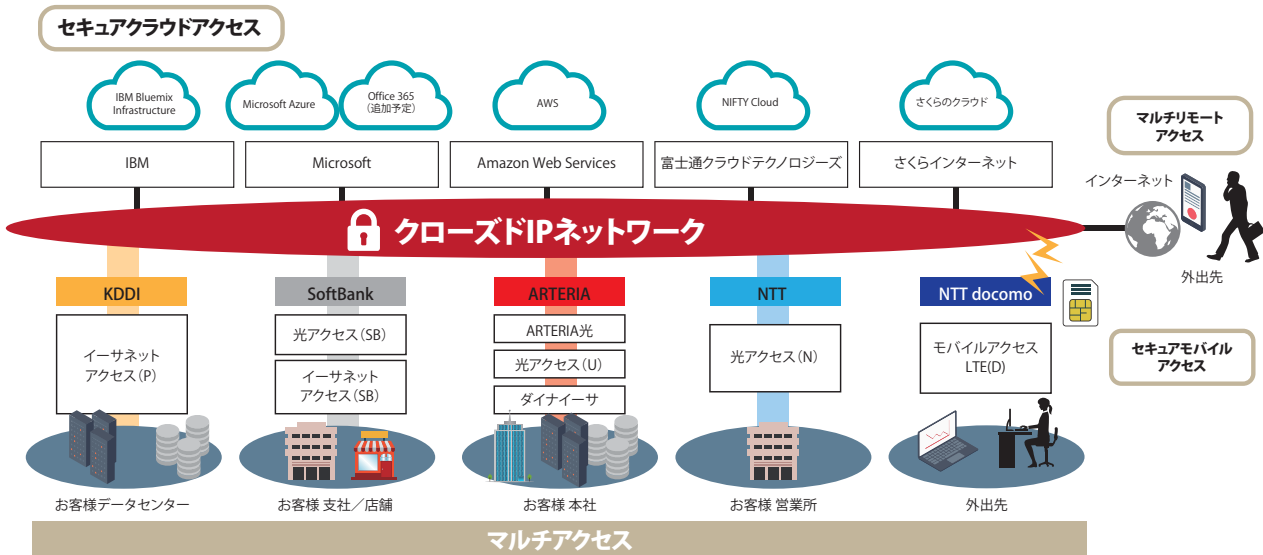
セキュアクラウドアクセス

IBM Bluemix Infrastructure

Microsoft Azure

Office 365
(追加予定)

AWS

NIFTY Cloud

さくらのクラウド

マルチリモートアクセス

IBM

Microsoft

Amazon Web Services

富士通クラウドテクノロジーズ

さくらインターネット

インターネット

クローズドIPネットワーク

外出先

KDDI

SoftBank

ARTERIA

NTT

NTT docomo

イーサネットアクセス(P)

光アクセス(SB)

イーサネットアクセス(SB)

ARTERIA光

光アクセス(U)

ダイナイーサ

光アクセス(N)

モバイルアクセス LTE(D)

セキュアモバイルアクセス

お客様データセンター

お客様 支社／店舗

お客様 本社

お客様 営業所

外出先

マルチアクセス